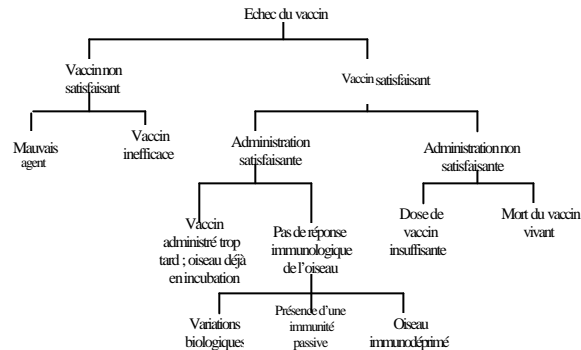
Echec du vaccin

Vaccin non satisfaisant

Vaccin satisfaisant

Mauvais agent

Vaccin inefficace

Administration satisfaisante

Administration non satisfaisante

Vaccin administré trop tard ; oiseau déjà en incubation

Pas de réponse immunologique de l'oiseau

Dose de vaccin insuffisante

Mort du vaccin vivant

Variations biologiques

Présence d'une immunité passive

Oiseau immunodéprimé